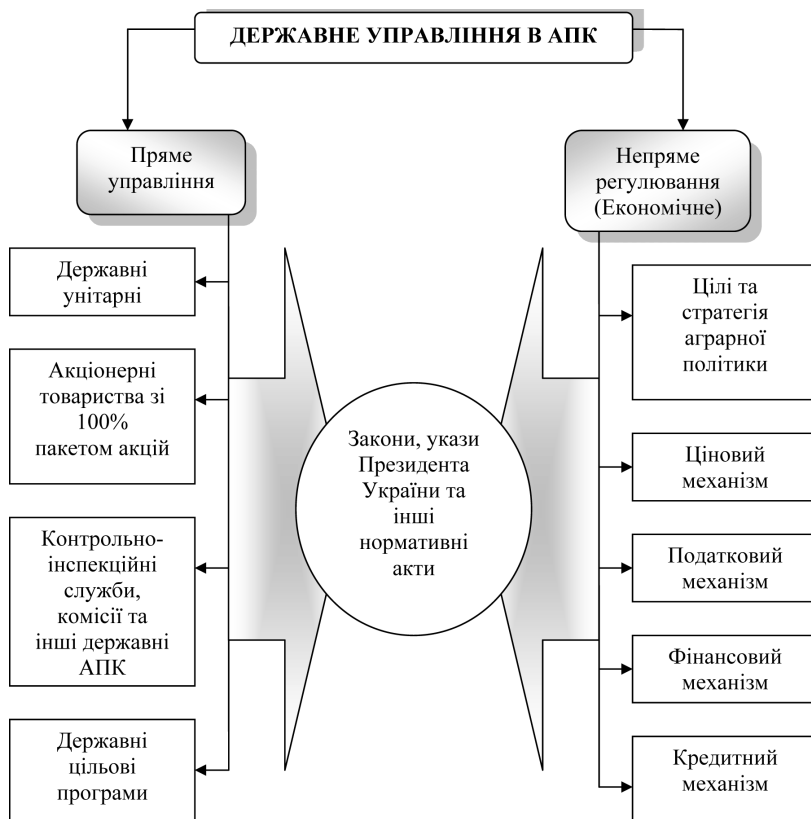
ДЕРЖАВНЕ УПРАВЛІННЯ В АПК

Пряме управління

Непряме регулювання (Економічне)

Державні унітарні

Акціонерні товариства зі 100% пакетом акцій

Контрольно-інспекційні служби, комісії та інші державні АПК

Державні цільові програми

Закони, укази Президента України та інші нормативні акти

Цілі та стратегія аграрної політики

Ціновий механізм

Податковий механізм

Фінансовий механізм

Кредитний механізм